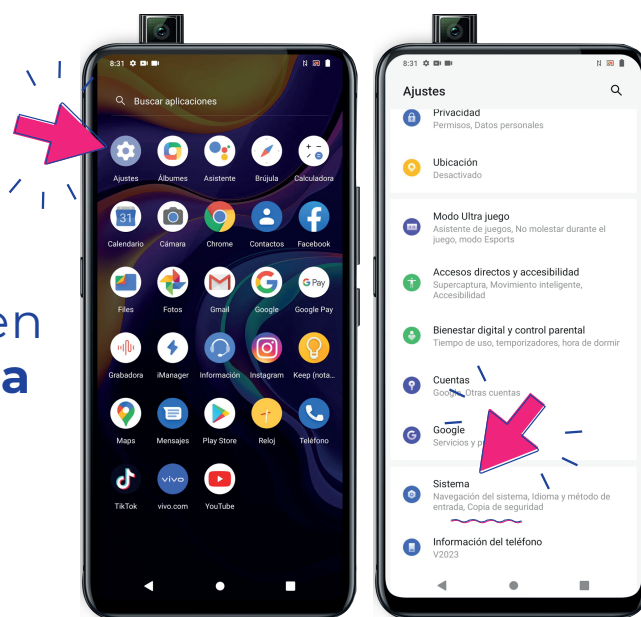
en
a

8:31

Buscar aplicaciones

Ajustes
Álbumes
Asistente
Brújula
Calculadora
31
Calendario
Cámara
Chrome
Contactos
Facebook
Files
Fotos
Gmail
Google
G Pay
Google Pay
Grabadora
iManager
Información
Instagram
Keep (nota...
Maps
Mensajes
Play Store
Reloj
Teléfono
TikTok
vivo
vivo.com
YouTube

8:31

Ajustes

Privacidad
Permisos, Datos personales

Ubicación
Desactivado

Modo Ultra juego
Asistente de juegos, No molestar durante el juego, modo Esports

Accesos directos y accesibilidad
Supercaptura, Movimiento inteligente, Accesibilidad

Bienestar digital y control parental
Tiempo de uso, temporizadores, hora de dormir

Cuentas
Google, Otras cuentas

Google
Servicios y p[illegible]

Sistema
Navegación del sistema, Idioma y método de entrada, Copia de seguridad

Información del teléfono
V2023